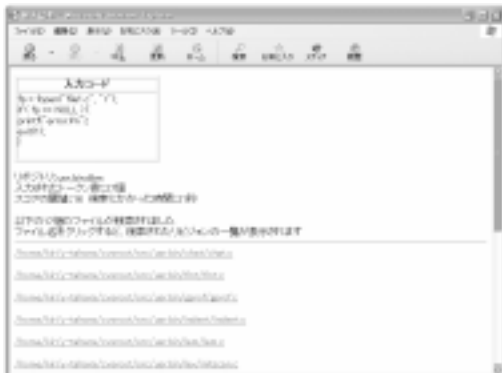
ファイル(F) 編集(E) 表示(V) お気に入り(A) ツール(T) ヘルプ(H)

入力コード

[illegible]

リポジトリ:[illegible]
入力されたトークン数:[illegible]
スコアの閾値:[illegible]

以下の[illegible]個のファイルの検索されました。
ファイル名をクリックすると、検索された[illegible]の一覧が表示されます

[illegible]

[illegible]

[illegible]

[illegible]

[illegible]

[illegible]